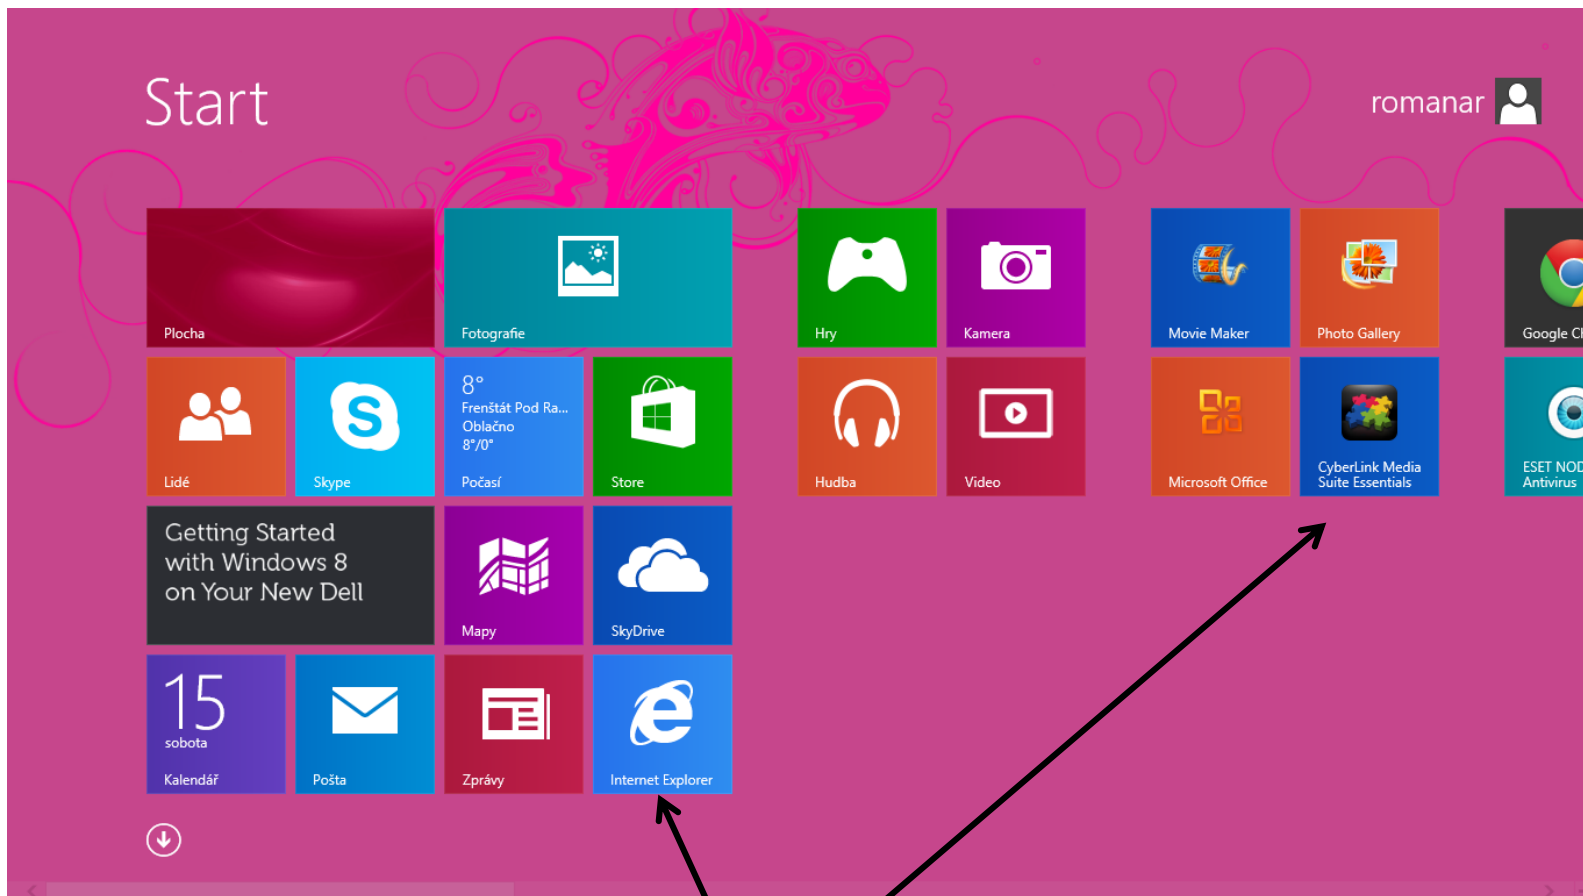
Start

romanar

Plocha

Fotografie

Hry

Kamera

Movie Maker

Photo Gallery

Google Ch

Lidé

Skype

8°
Frenštát Pod Ra...
Oblačno
8°/0°
Počasí

Store

Hudba

Video

Microsoft Office

CyberLink Media Suite Essentials

ESET NOD Antivirus

Getting Started with Windows 8 on Your New Dell

Mapy

SkyDrive

15
sobota
Kalendář

Pošta

Zprávy

Internet Explorer